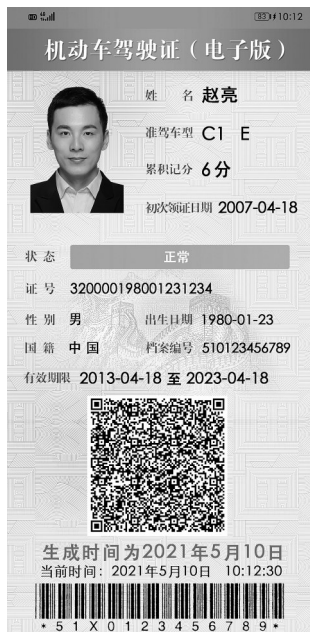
83 10:12

机动车驾驶证（电子版）

姓　名 赵亮

准驾车型 C1 E

累积记分 6分

初次领证日期 2007-04-18

状态 正常

证号 320000198001231234

性别 男　出生日期 1980-01-23

国籍 中国　档案编号 510123456789

有效期限 2013-04-18 至 2023-04-18

生成时间为2021年5月10日

当前时间：2021年5月10日 10:12:30

* 5 1 X 0 1 2 3 4 5 6 7 8 9 *